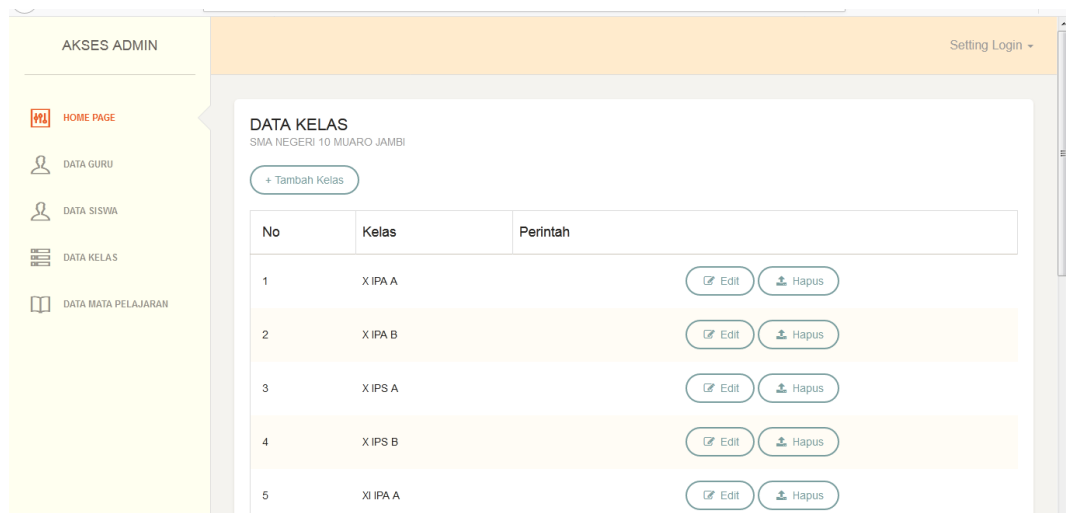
AKSES ADMIN

Setting Login

HOME PAGE

DATA GURU

DATA SISWA

DATA KELAS

DATA MATA PELAJARAN

DATA KELAS
SMA NEGERI 10 MUARO JAMBI

+ Tambah Kelas

| No | Kelas | Perintah |
|---|---|---|
| 1 | X IPA A | Edit  Hapus |
| 2 | X IPA B | Edit  Hapus |
| 3 | X IPS A | Edit  Hapus |
| 4 | X IPS B | Edit  Hapus |
| 5 | XI IPA A | Edit  Hapus |